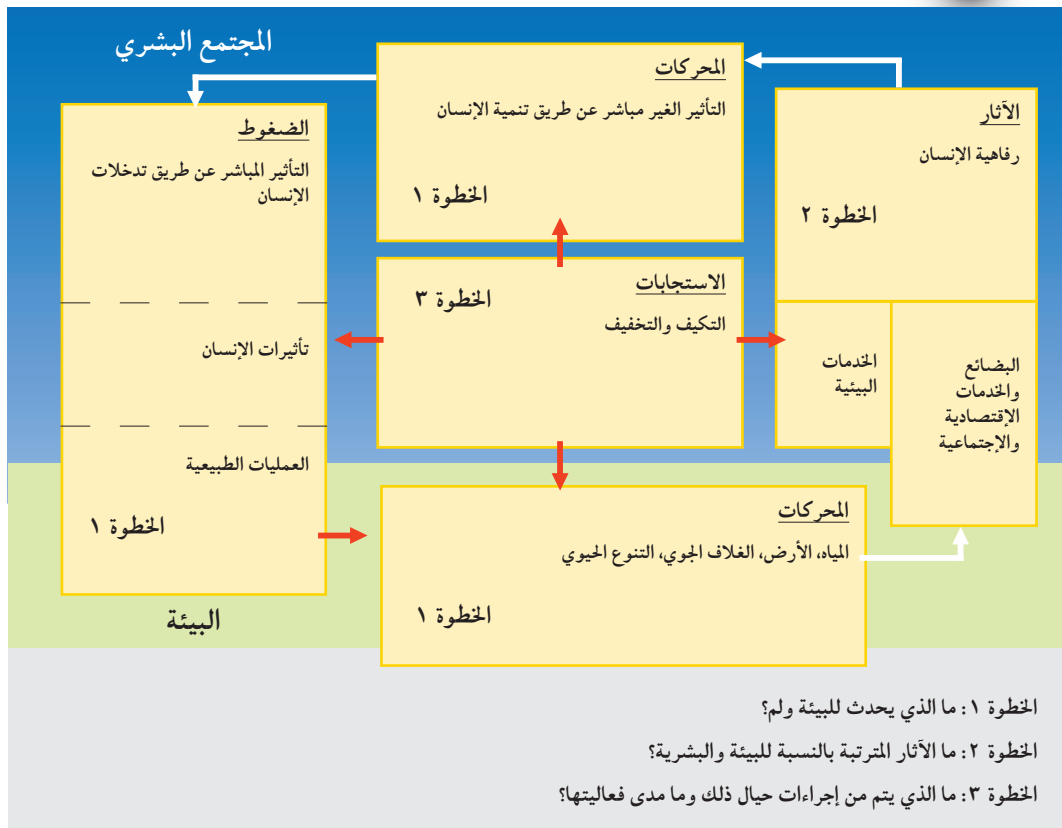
المجتمع البشري

المحركات
التأثير الغير مباشر عن طريق تنمية الإنسان
الخطوة ١

الآثار
رفاهية الإنسان
الخطوة ٢

الضغوط
التأثير المباشر عن طريق تدخلات الإنسان

تأثيرات الإنسان

العمليات الطبيعية

الخطوة ١

الاستجابات
الخطوة ٣
التكيف والتخفيف

الخدمات البيئية

البضائع والخدمات الإقتصادية والإجتماعية

المحركات
المياه، الأرض، الغلاف الجوي، التنوع الحيوي
الخطوة ١

البيئة

الخطوة ١: ما الذي يحدث للبيئة ولم؟
الخطوة ٢: ما الآثار المترتبة بالنسبة للبيئة والبشرية؟
الخطوة ٣: ما الذي يتم من إجراءات حيال ذلك وما مدى فعاليتها؟